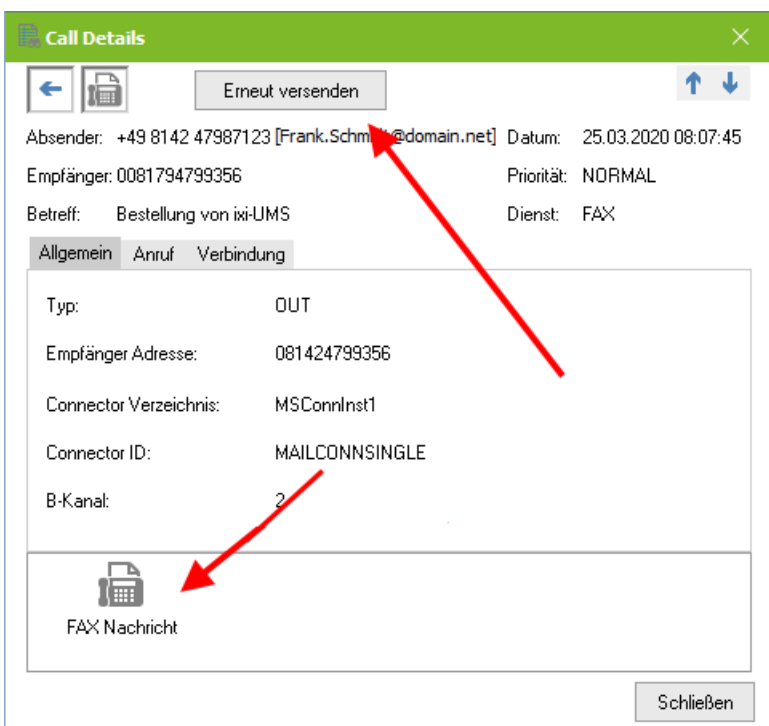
Call Details

Erneut versenden

Absender: +49 8142 47987123 [Frank.Schm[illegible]@domain.net]
Datum: 25.03.2020 08:07:45

Empfänger: 0081794799356
Priorität: NORMAL

Betreff: Bestellung von ixi-UMS
Dienst: FAX

Allgemein | Anruf | Verbindung

| | |
|---|---|
| Typ: | OUT |
| Empfänger Adresse: | 081424799356 |
| Connector Verzeichnis: | MSConnInst1 |
| Connector ID: | MAILCONNSINGLE |
| B-Kanal: | 2 |

FAX Nachricht

Schließen